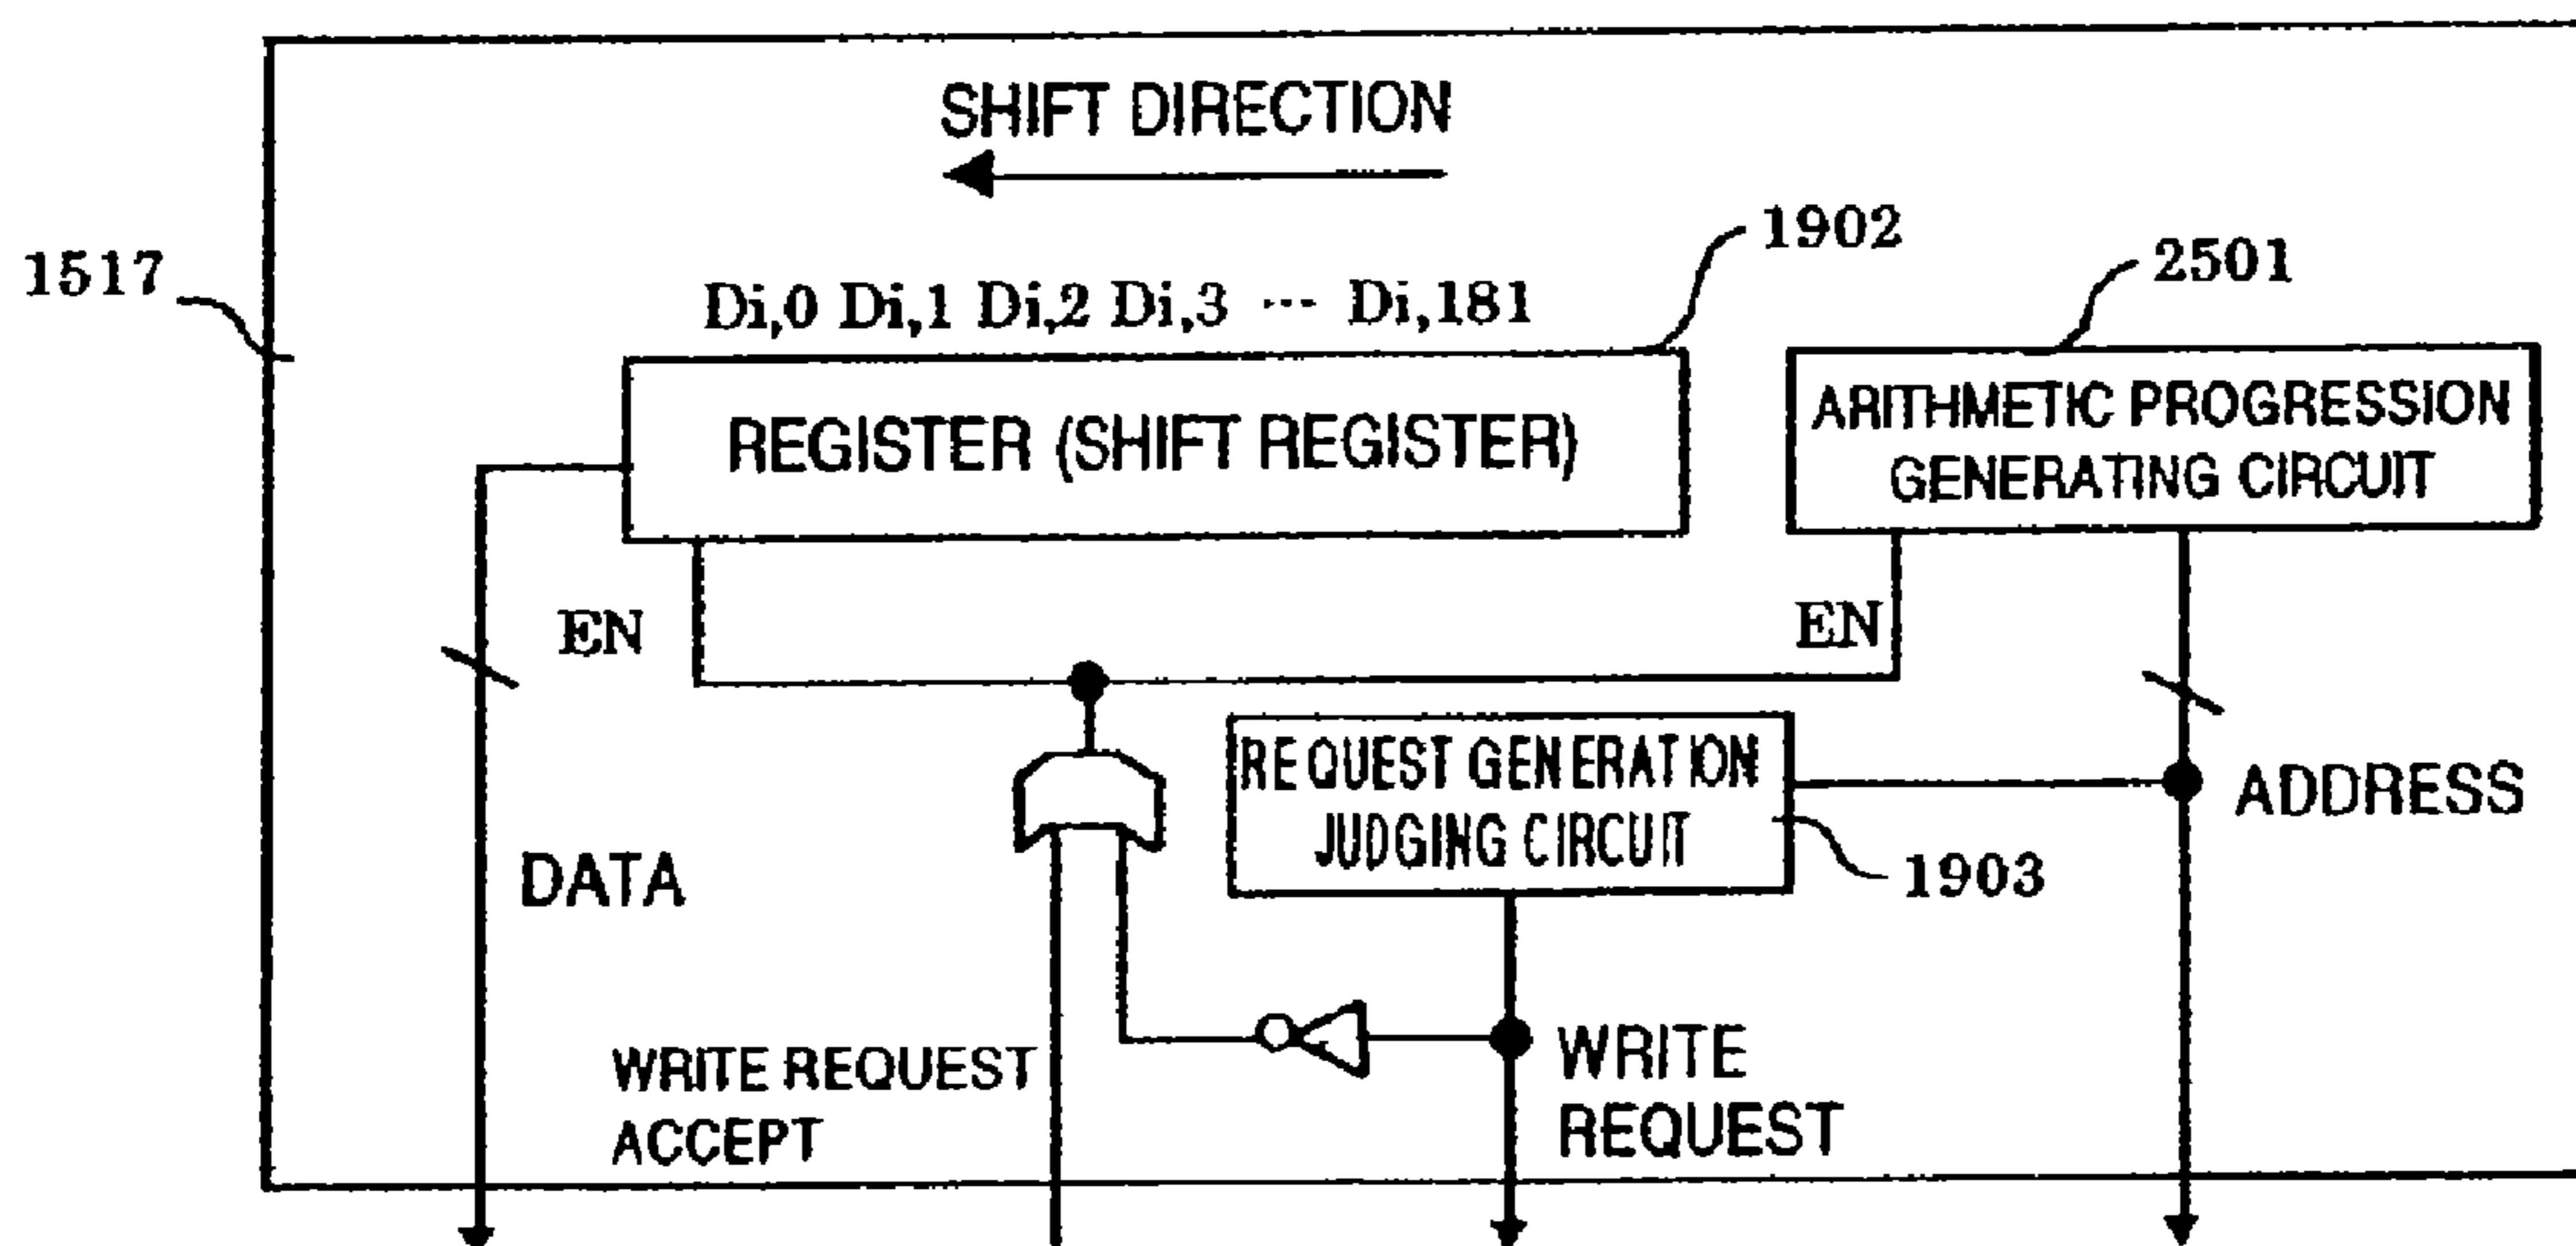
SHIFT DIRECTION

1517

1902

2501

Di,0 Di,1 Di,2 Di,3 ··· Di,181

REGISTER (SHIFT REGISTER)

ARITHMETIC PROGRESSION GENERATING CIRCUIT

EN

EN

REQUEST GENERATION JUDGING CIRCUIT

1903

ADDRESS

DATA

WRITE REQUEST ACCEPT

WRITE REQUEST